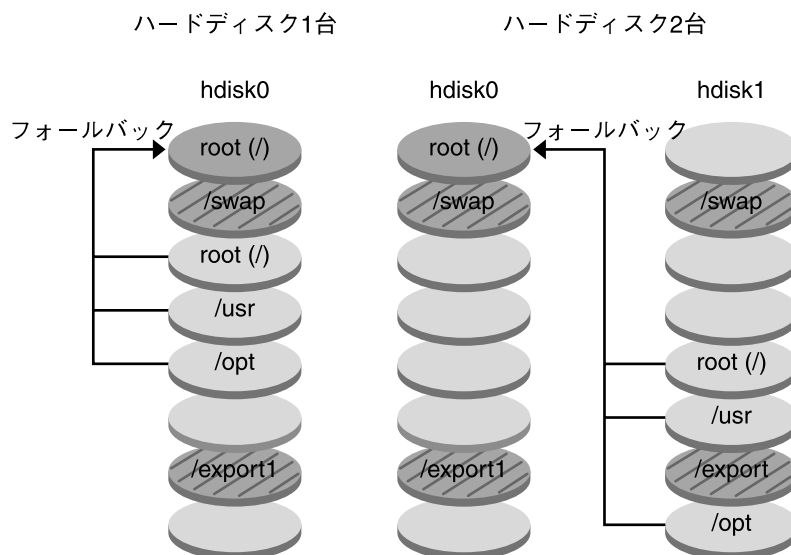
ハードディスク1台

hdisk0

フォールバック

root (/)

/swap

root (/)

/usr

/opt

/export1

ハードディスク2台

hdisk0

root (/)

/swap

/export1

hdisk1

フォールバック

/swap

root (/)

/usr

/export

/opt